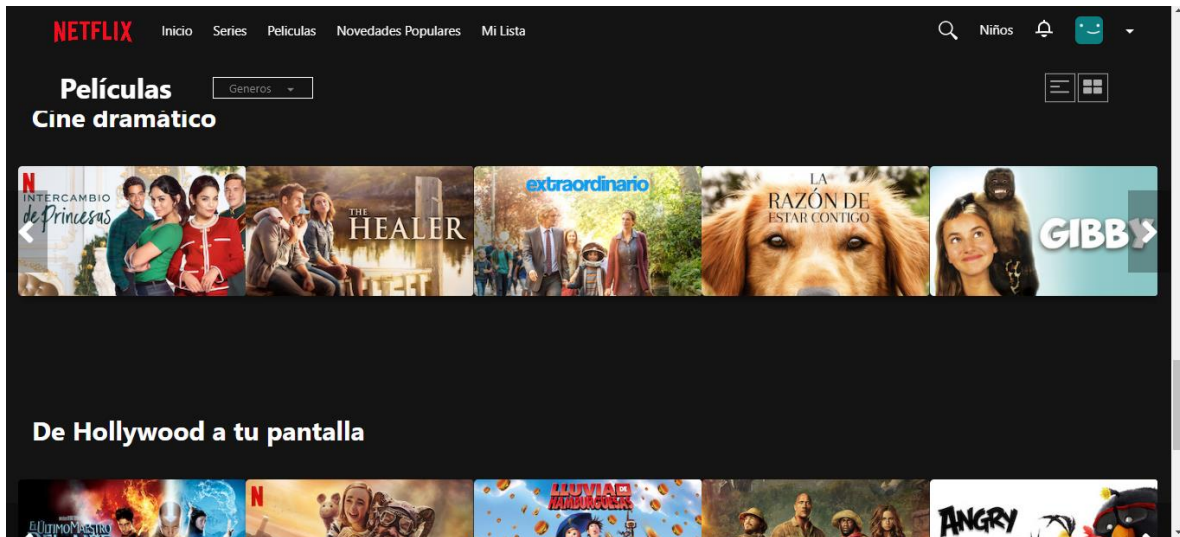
NETFLIX Inicio Series Peliculas Novedades Populares Mi Lista

Niños

Películas

Generos

Cine dramático

N INTERCAMBIO de Princesas

THE HEALER

extraordinario

LA RAZÓN DE ESTAR CONTIGO

GIBB

De Hollywood a tu pantalla

EL ÚLTIMO MAESTRO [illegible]

N

LLUVIA DE HAMBURGUESAS

ANGRY